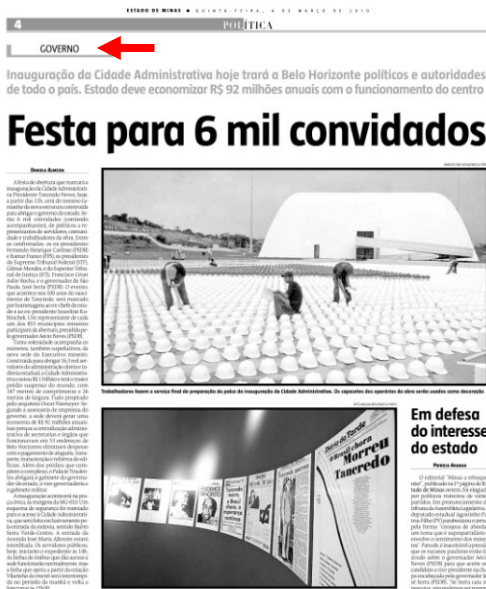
4 ESTADO DE MINAS • QUINTA-FEIRA, 4 DE MARÇO DE 2010 POLÍTICA

GOVERNO

Inauguração da Cidade Administrativa hoje trará a Belo Horizonte políticos e autoridades de todo o país. Estado deve economizar R$ 92 milhões anuais com o funcionamento do centro

Festa para 6 mil convidados

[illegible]

Trabalhadores fazem o serviço final de preparação do palco da inauguração da Cidade Administrativa. Os capacetes dos operários da obra serão usados como decoração

Em defesa do interesse do estado

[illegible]

Morreu Tancredo

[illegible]